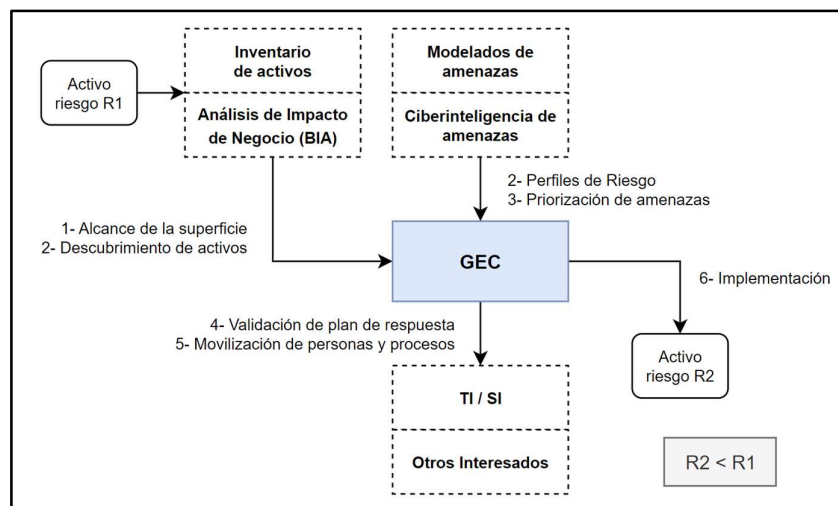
Activo riesgo R1

Inventario de activos

Análisis de Impacto de Negocio (BIA)

Modelados de amenazas

Ciberinteligencia de amenazas

2- Perfiles de Riesgo
3- Priorización de amenazas

1- Alcance de la superficie
2- Descubrimiento de activos

GEC

6- Implementación

4- Validación de plan de respuesta
5- Movilización de personas y procesos

Activo riesgo R2

TI / SI

Otros Interesados

R2 < R1